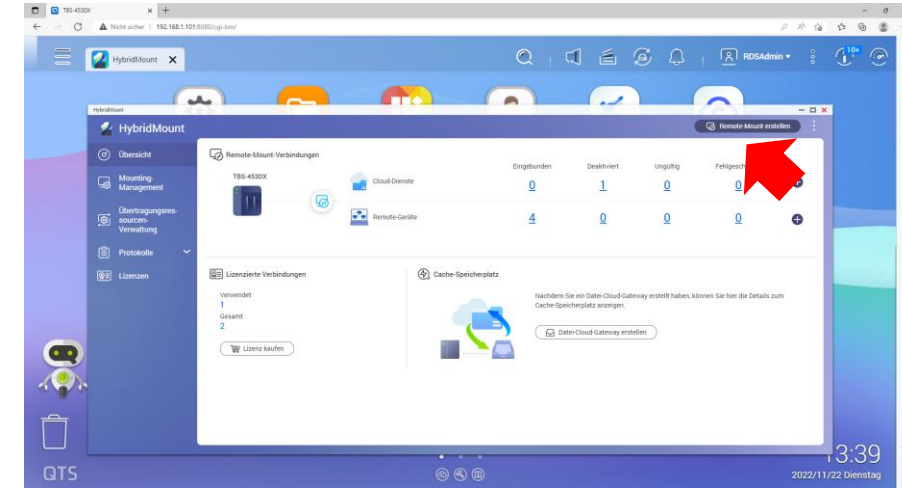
TBS-453DX × +

Nicht sicher | 192.168.1.101:8080/cgi-bin/

HybridMount ×

RDSAdmin ▾

10+

HybridMount

HybridMount

Remote-Mount erstellen

Übersicht

Mounting-Management

Übertragungsressourcen-Verwaltung

Protokolle

Lizenzen

Remote-Mount-Verbindungen

TBS-453DX

| | Eingebunden | Deaktiviert | Ungültig | Fehlgesch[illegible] |
|---|---|---|---|---|
| Cloud-Dienste | 0 | 1 | 0 | 0 |
| Remote-Geräte | 4 | 0 | 0 | 0 |

Lizenzierte Verbindungen

Verwendet
1
Gesamt
2

Lizenz kaufen

Cache-Speicherplatz

Nachdem Sie ein Datei-Cloud-Gateway erstellt haben, können Sie hier die Details zum Cache-Speicherplatz anzeigen.

Datei-Cloud-Gateway erstellen

QTS

13:39
2022/11/22 Dienstag